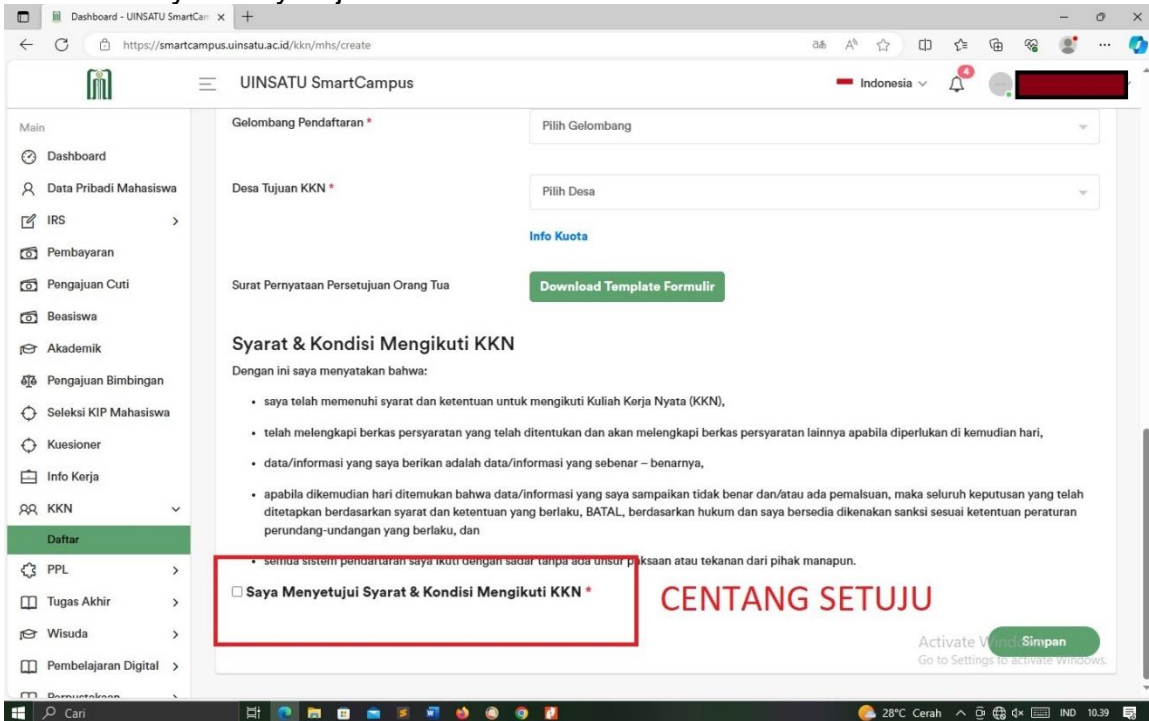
Dashboard - UINSATU SmartCam ×

https://smartcampus.uinsatu.ac.id/kkn/mhs/create

UINSATU SmartCampus

Indonesia

4

Main

Dashboard

Data Pribadi Mahasiswa

IRS

Pembayaran

Pengajuan Cuti

Beasiswa

Akademik

Pengajuan Bimbingan

Seleksi KIP Mahasiswa

Kuesioner

Info Kerja

KKN

Daftar

PPL

Tugas Akhir

Wisuda

Pembelajaran Digital

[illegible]

Gelombang Pendaftaran *

Pilih Gelombang

Desa Tujuan KKN *

Pilih Desa

Info Kuota

Surat Pernyataan Persetujuan Orang Tua

Download Template Formulir

Syarat & Kondisi Mengikuti KKN

Dengan ini saya menyatakan bahwa:

- saya telah memenuhi syarat dan ketentuan untuk mengikuti Kuliah Kerja Nyata (KKN),
- telah melengkapi berkas persyaratan yang telah ditentukan dan akan melengkapi berkas persyaratan lainnya apabila diperlukan di kemudian hari,
- data/informasi yang saya berikan adalah data/informasi yang sebenar – benarnya,
- apabila dikemudian hari ditemukan bahwa data/informasi yang saya sampaikan tidak benar dan/atau ada pemalsuan, maka seluruh keputusan yang telah ditetapkan berdasarkan syarat dan ketentuan yang berlaku, BATAL, berdasarkan hukum dan saya bersedia dikenakan sanksi sesuai ketentuan peraturan perundang-undangan yang berlaku, dan
- semua sistem pendaftaran saya ikuti dengan sadar tanpa ada unsur p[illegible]ksaan atau tekanan dari pihak manapun.

Saya Menyetujui Syarat & Kondisi Mengikuti KKN *

CENTANG SETUJU

Activate W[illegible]

Simpan

Go to Settings to activate Windows.

Cari

28°C Cerah

IND 10.39